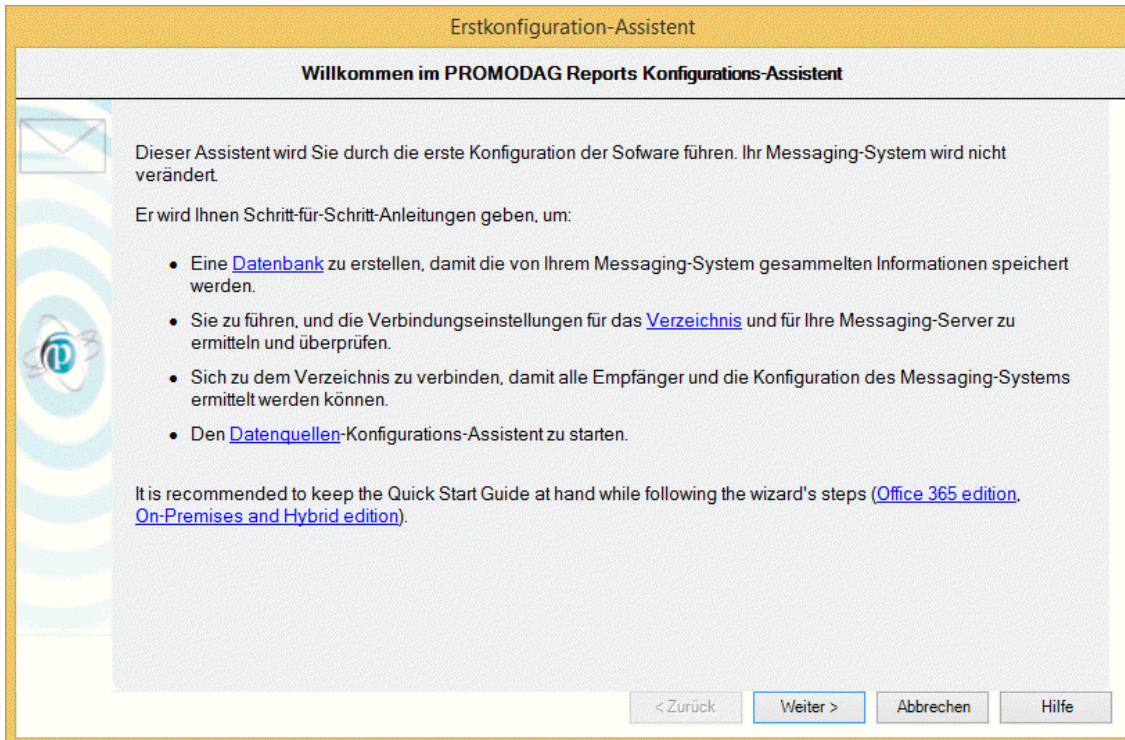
Erstkonfiguration-Assistent

Willkommen im PROMODAG Reports Konfigurations-Assistent

Dieser Assistent wird Sie durch die erste Konfiguration der Sofware führen. Ihr Messaging-System wird nicht verändert.

Er wird Ihnen Schritt-für-Schritt-Anleitungen geben, um:

- Eine Datenbank zu erstellen, damit die von Ihrem Messaging-System gesammelten Informationen speichert werden.
- Sie zu führen, und die Verbindungseinstellungen für das Verzeichnis und für Ihre Messaging-Server zu ermitteln und überprüfen.
- Sich zu dem Verzeichnis zu verbinden, damit alle Empfänger und die Konfiguration des Messaging-Systems ermittelt werden können.
- Den Datenquellen-Konfigurations-Assistent zu starten.

It is recommended to keep the Quick Start Guide at hand while following the wizard's steps (Office 365 edition, On-Premises and Hybrid edition).

< Zurück | Weiter > | Abbrechen | Hilfe